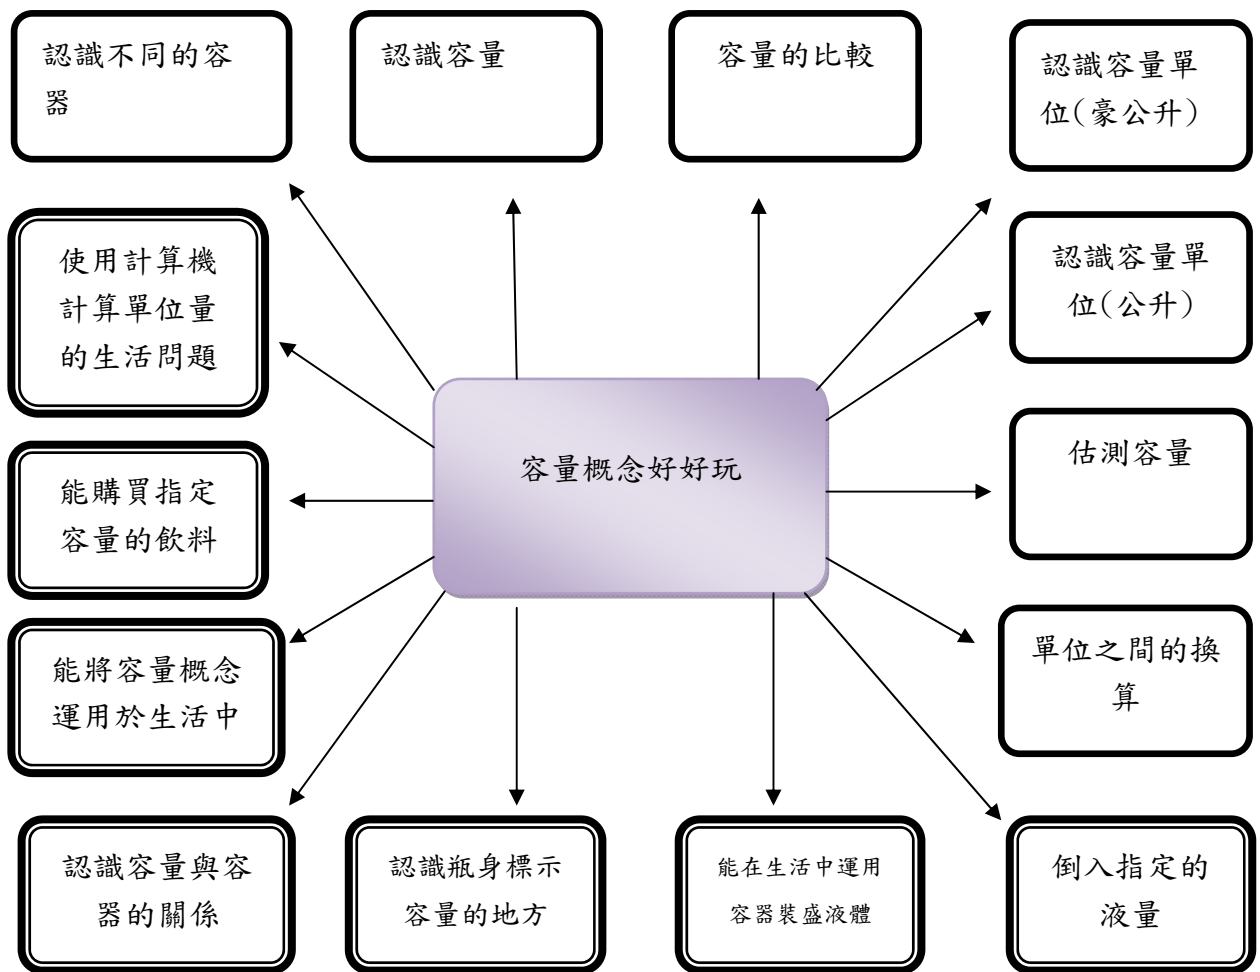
認識不同的容器

認識容量

容量的比較

認識容量單位(豪公升)

使用計算機計算單位量的生活問題

認識容量單位(公升)

容量概念好好玩

能購買指定容量的飲料

估測容量

能將容量概念運用於生活中

單位之間的換算

認識容量與容器的關係

認識瓶身標示容量的地方

能在生活中運用容器裝盛液體

倒入指定的液量